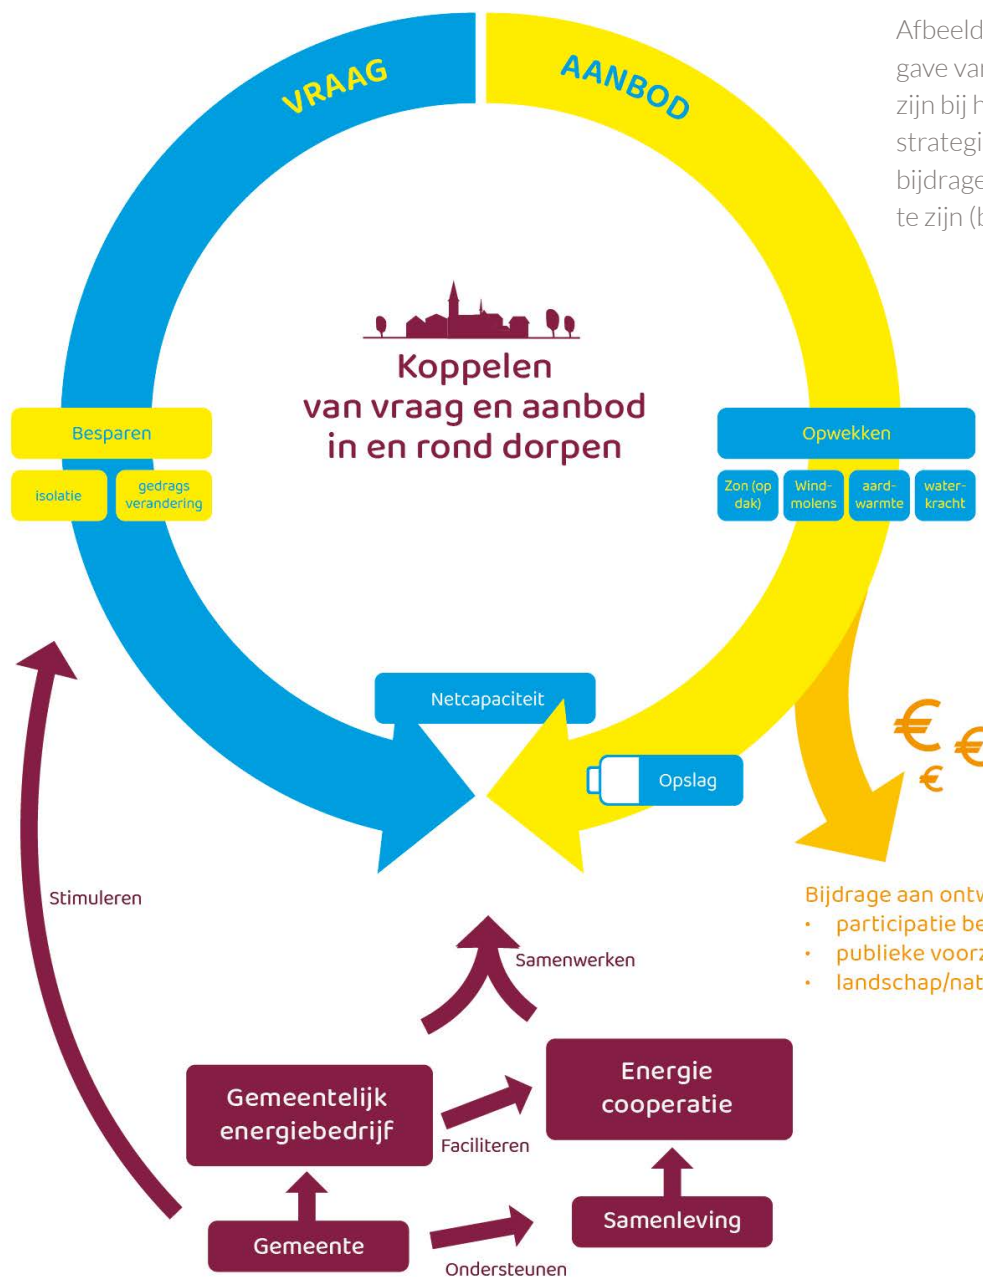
Afbeeld
gave var
zijn bij h
strategi
bijdrage
te zijn (b

VRAAG

AANBOD

Koppelen
van vraag en aanbod
in en rond dorpen

Besparen

isolatie

gedrags verandering

Opwekken

Zon (op dak)

Wind-molens

aard-warmte

water-kracht

Netcapaciteit

Opslag

€ € €

Bijdrage aan ontw
• participatie be
• publieke voorz
• landschap/nat

Stimuleren

Samenwerken

Gemeentelijk energiebedrijf

Energie cooperatie

Faciliteren

Gemeente

Samenleving

Ondersteunen